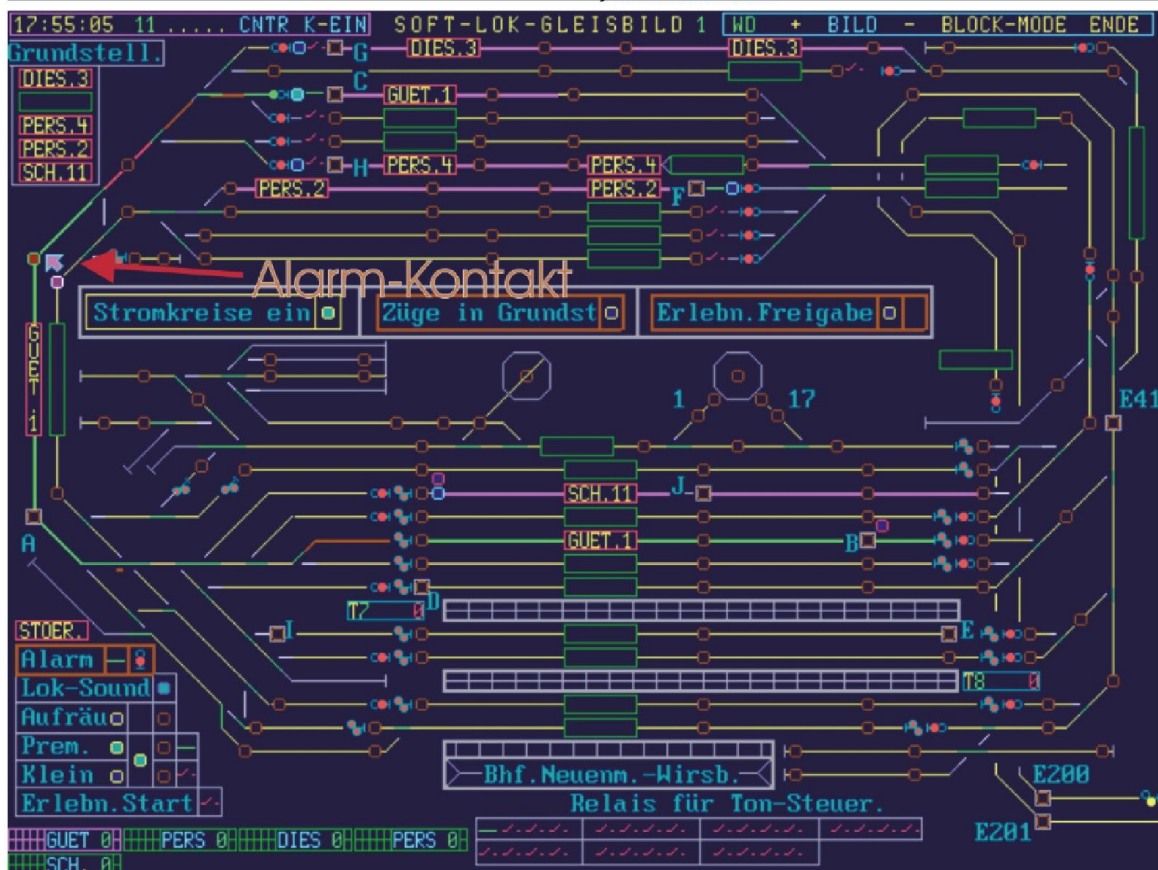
17:55:05 11 ..... CNTR K-EIN SOFT-LOK-GLEISBILD 1 WD + BILD - BLOCK-MODE ENDE

Grundstell.

DIES.3

PERS.4

PERS.2

SCH.11

G DIES.3 DIES.3

C

GUET.1

H PERS.4 PERS.4

PERS.2 PERS.2

F

Alarm-Kontakt

Stromkreise ein

Züge in Grundst

Erlebn.Freigabe

GUET.1

1 17

E41

SCH.11 J

GUET.1 B

A

T7 0 D

STOER.

I E

Alarm

Lok-Sound

T8 0

Aufräu

Prem.

Klein

Bhf.Neuenm.-Wirsb.

E200

Erlebn.Start

Relais für Ton-Steuer.

E201

GUET 0 PERS 0 DIES 0 PERS 0

SCH. 0